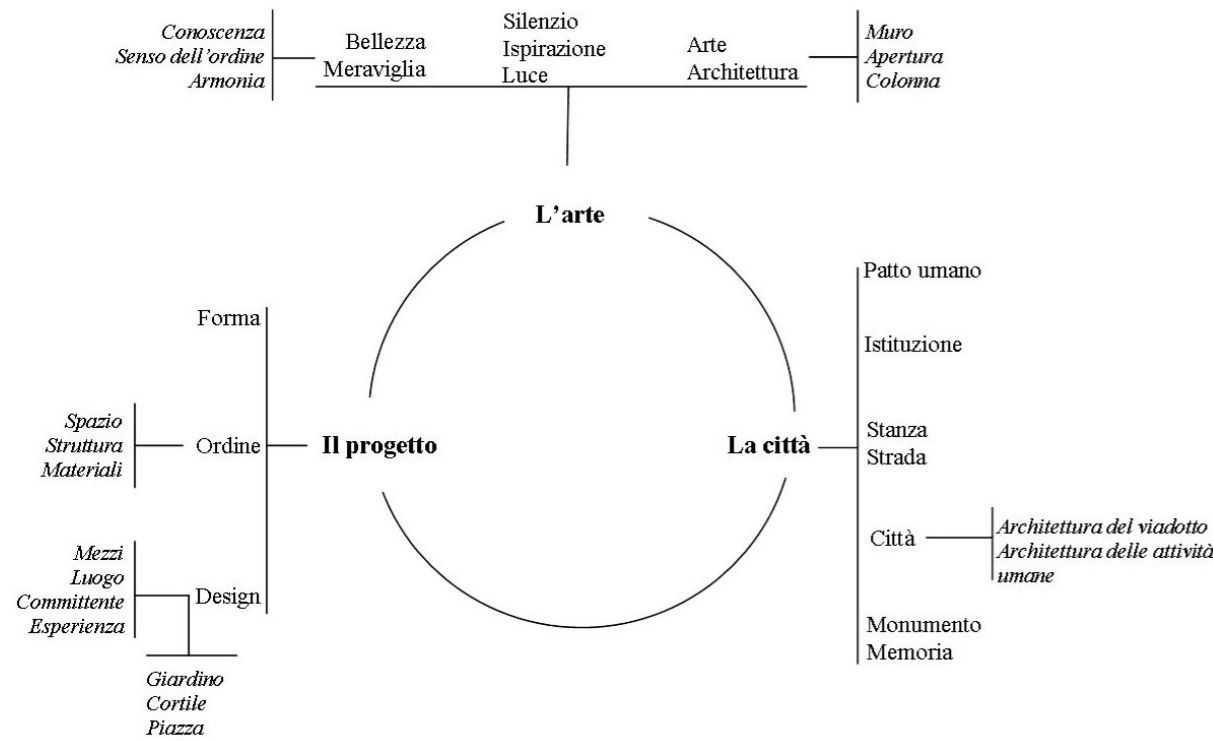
Conoscenza
Senso dell'ordine
Armonia

Bellezza
Meraviglia

Silenzio
Ispirazione
Luce

Arte
Architettura

Muro
Apertura
Colonna

L'arte

Forma

Spazio
Struttura
Materiali

Ordine

Il progetto

Mezzi
Luogo
Committente
Esperienza

Design

Giardino
Cortile
Piazza

Patto umano

Istituzione

La città

Stanza
Strada

Città

Architettura del viadotto
Architettura delle attività umane

Monumento
Memoria